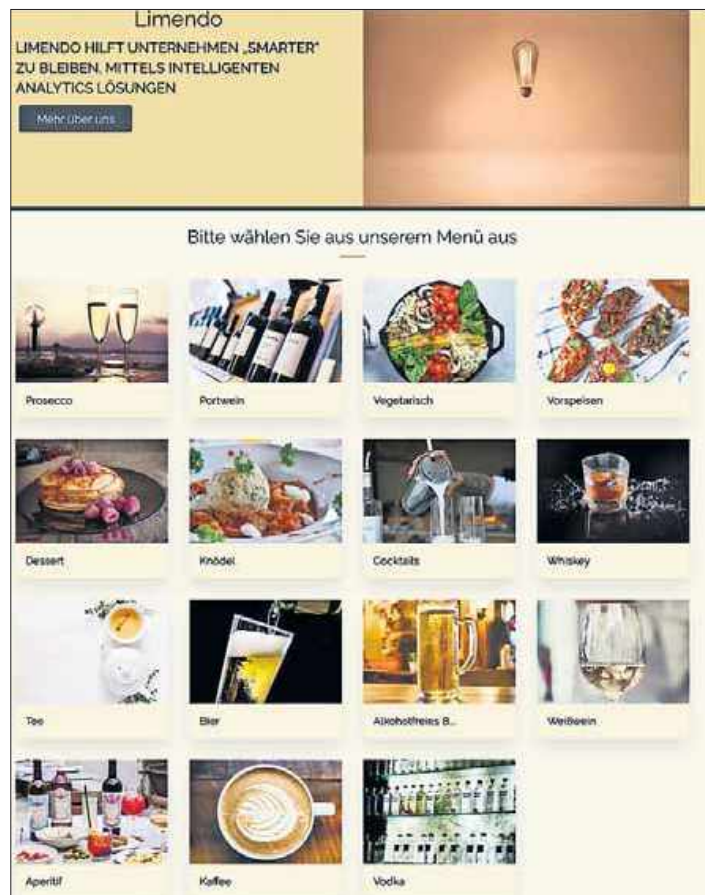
Limendo

LIMENDO HILFT UNTERNEHMEN „SMARTER" ZU BLEIBEN, MITTELS INTELLIGENTEN ANALYTICS LÖSUNGEN

Mehr über uns

Bitte wählen Sie aus unserem Menü aus

Prosecco

Portwein

Vegetarisch

Vorspeisen

Dessert

Knödel

Cocktails

Whiskey

Tee

Bier

Alkoholfreies B...

Weißwein

Aperitif

Kaffee

Vodka